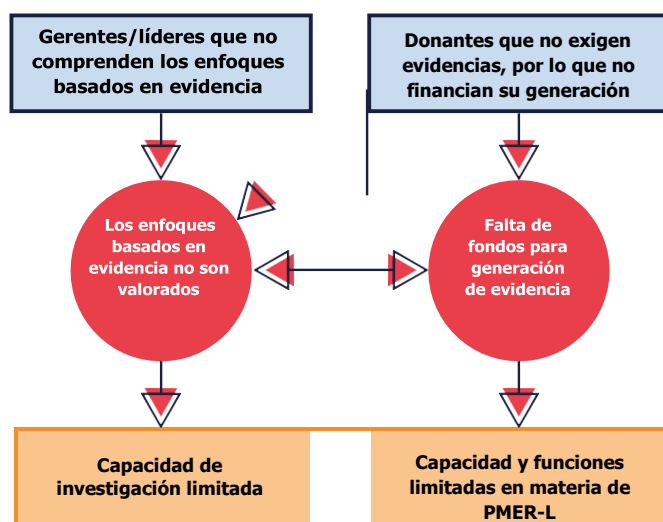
Gerentes/líderes que no comprenden los enfoques basados en evidencia

Donantes que no exigen evidencias, por lo que no financian su generación

Los enfoques basados en evidencia no son valorados

Falta de fondos para generación de evidencia

Capacidad de investigación limitada

Capacidad y funciones limitadas en materia de PMER-L